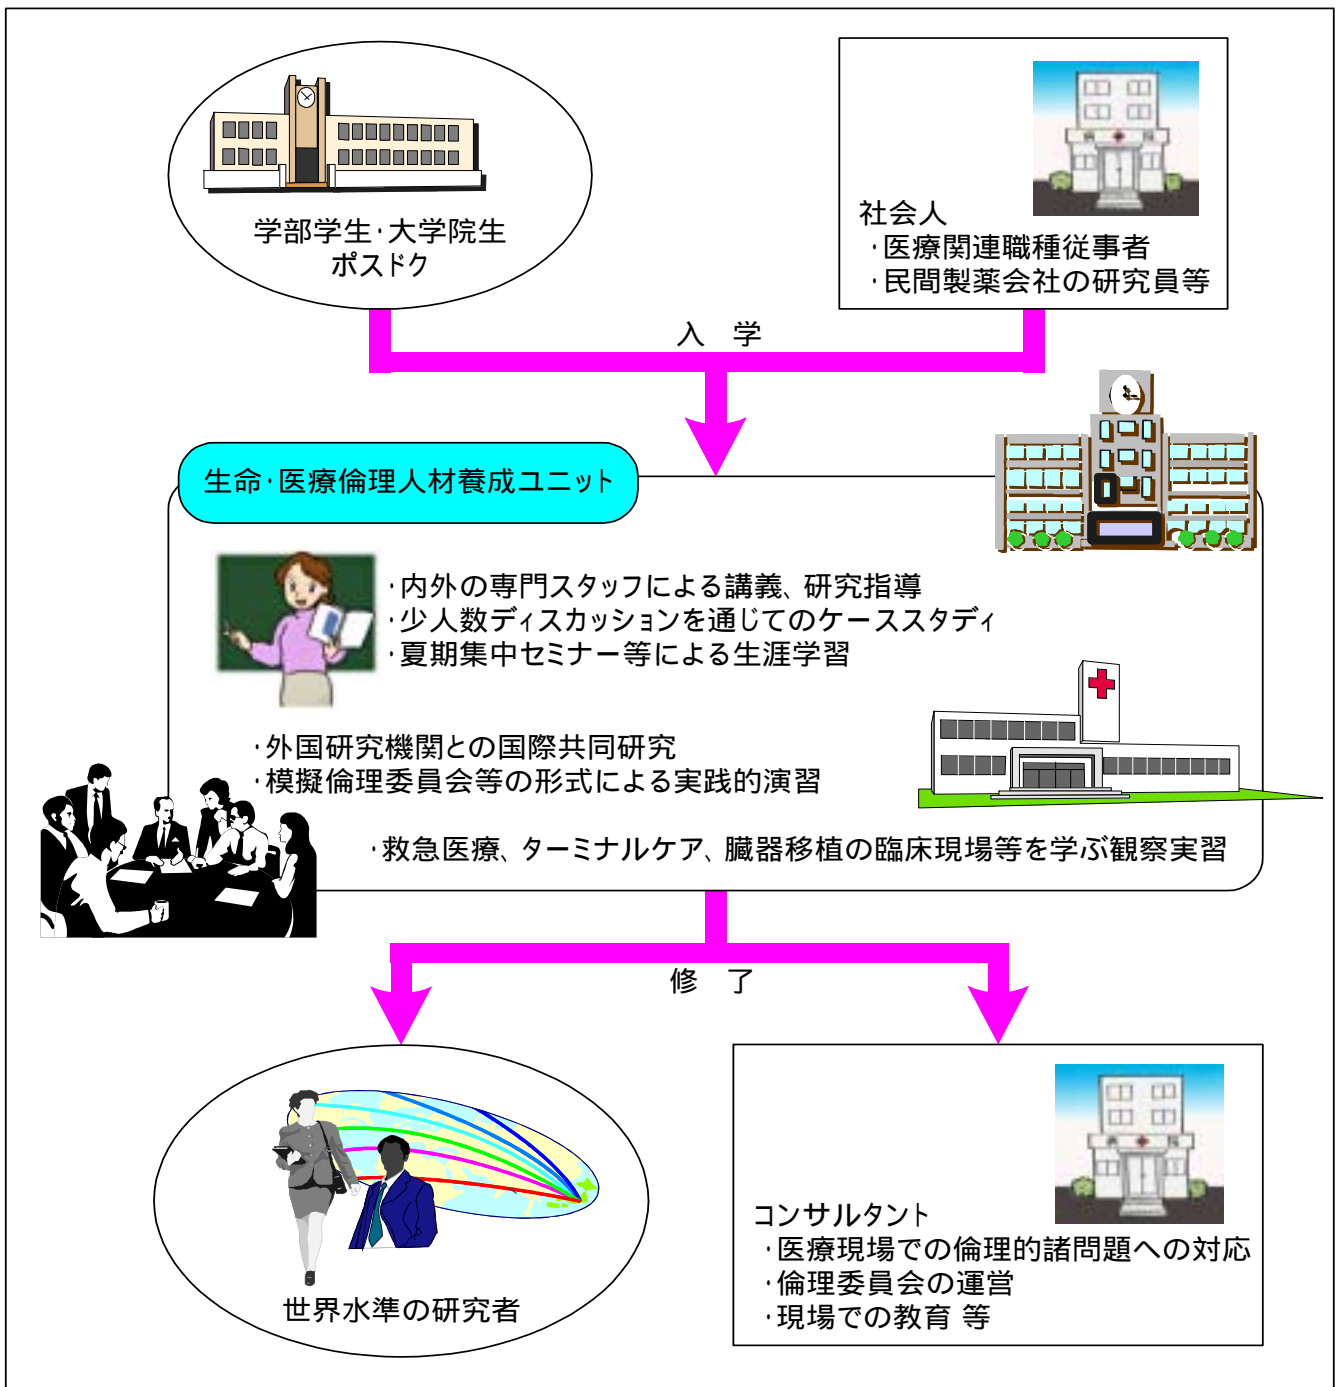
学部学生·大学院生
ポスドク

社会人
·医療関連職種従事者
·民間製薬会社の研究員等

入　学

生命·医療倫理人材養成ユニット

·内外の専門スタッフによる講義、研究指導
·少人数ディスカッションを通じてのケーススタディ
·夏期集中セミナー等による生涯学習

·外国研究機関との国際共同研究
·模擬倫理委員会等の形式による実践的演習

·救急医療、ターミナルケア、臓器移植の臨床現場等を学ぶ観察実習

修　了

世界水準の研究者

コンサルタント
·医療現場での倫理的諸問題への対応
·倫理委員会の運営
·現場での教育 等